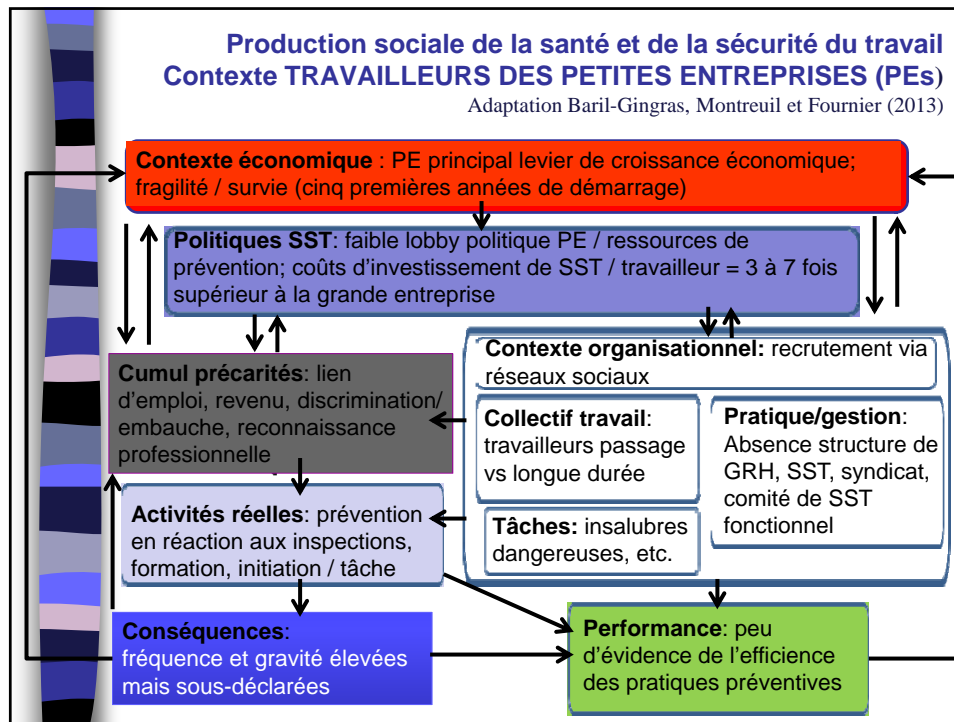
Production sociale de la santé et de la sécurité du travail
Contexte TRAVAILLEURS DES PETITES ENTREPRISES (PEs)
Adaptation Baril-Gingras, Montreuil et Fournier (2013)

Contexte économique : PE principal levier de croissance économique; fragilité / survie (cinq premières années de démarrage)

Politiques SST: faible lobby politique PE / ressources de prévention; coûts d'investissement de SST / travailleur = 3 à 7 fois supérieur à la grande entreprise

Cumul précarités: lien d'emploi, revenu, discrimination/ embauche, reconnaissance professionnelle

Contexte organisationnel: recrutement via réseaux sociaux

Collectif travail: travailleurs passage vs longue durée

Pratique/gestion: Absence structure de GRH, SST, syndicat, comité de SST fonctionnel

Tâches: insalubres dangereuses, etc.

Activités réelles: prévention en réaction aux inspections, formation, initiation / tâche

Conséquences: fréquence et gravité élevées mais sous-déclarées

Performance: peu d'évidence de l'efficience des pratiques préventives